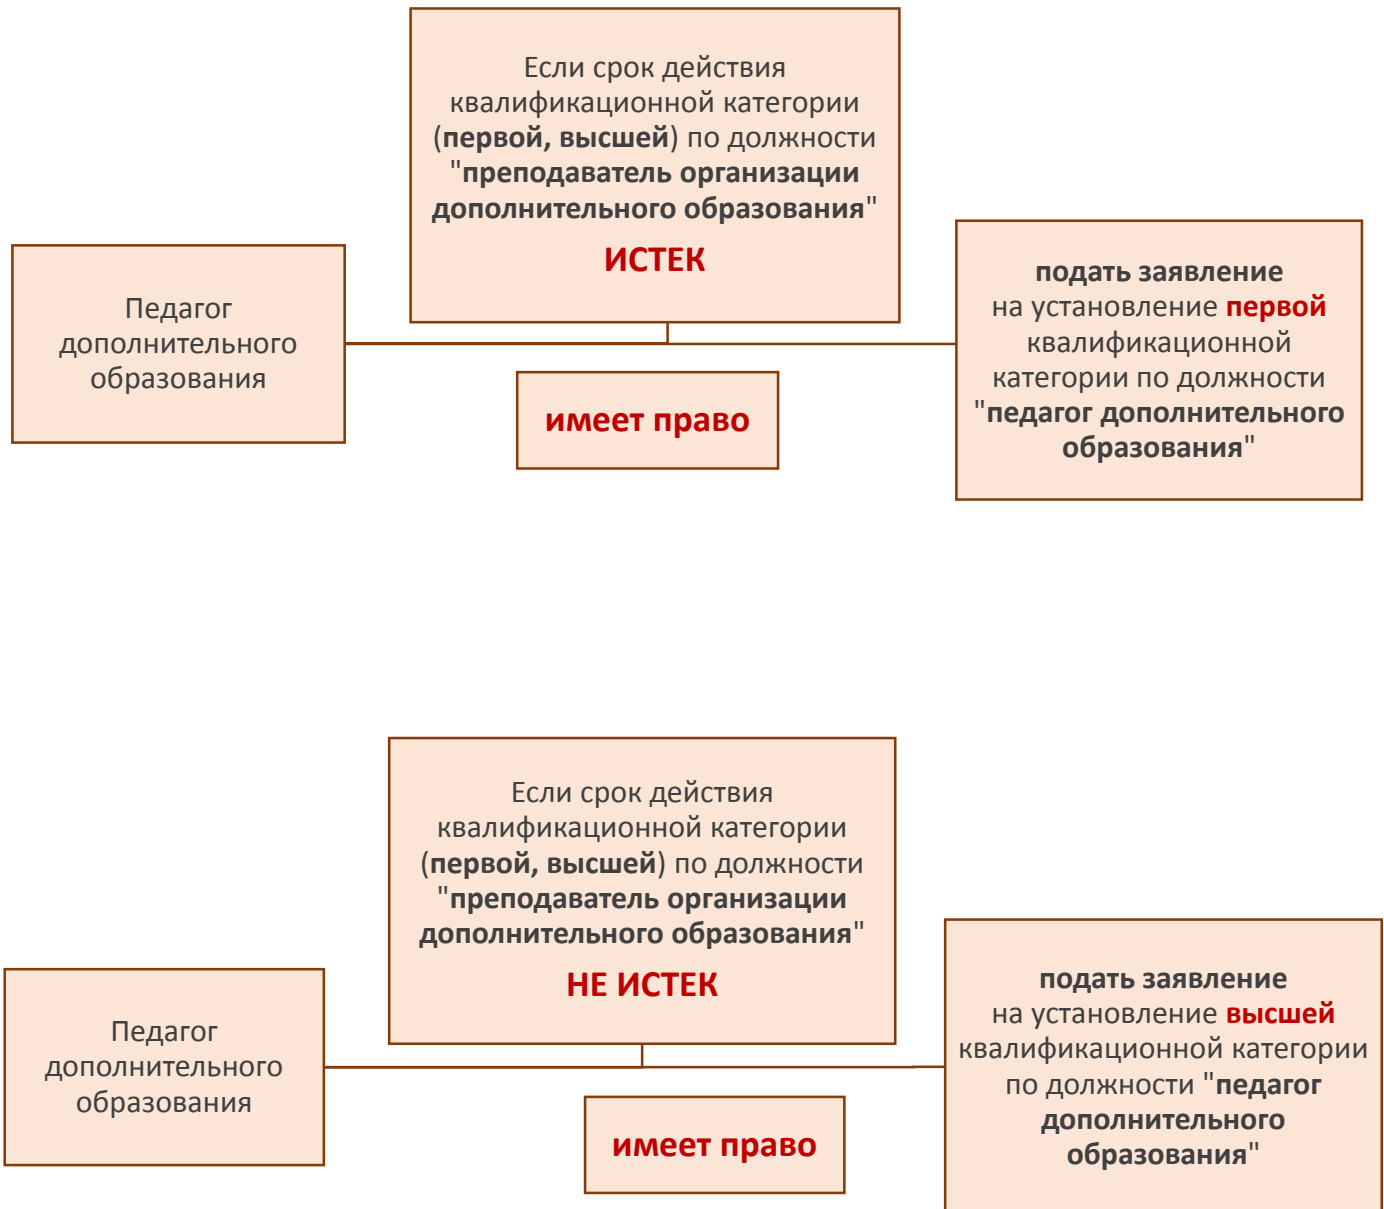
Если срок действия квалификационной категории (первой, высшей) по должности "преподаватель организации дополнительного образования"

ИСТЕК

Педагог дополнительного образования

имеет право

подать заявление на установление первой квалификационной категории по должности "педагог дополнительного образования"

Если срок действия квалификационной категории (первой, высшей) по должности "преподаватель организации дополнительного образования"

НЕ ИСТЕК

Педагог дополнительного образования

имеет право

подать заявление на установление высшей квалификационной категории по должности "педагог дополнительного образования"